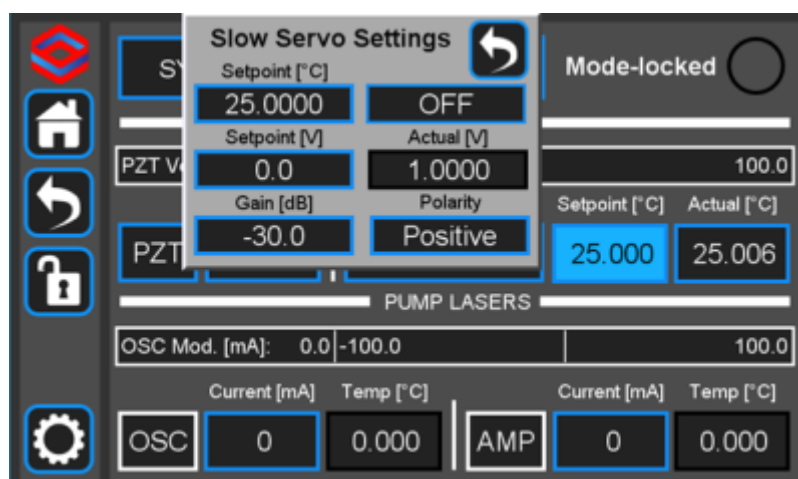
Slow Servo Settings

Setpoint [°C]
25.0000
OFF

Setpoint [V]
Actual [V]
0.0
1.0000

Gain [dB]
Polarity
-30.0
Positive

SY

Mode-locked

PZT V

100.0

Setpoint [°C]
Actual [°C]

PZT

25.000
25.006

PUMP LASERS

OSC Mod. [mA]: 0.0
-100.0
100.0

Current [mA]
Temp [°C]
Current [mA]
Temp [°C]

OSC
0
0.000
AMP
0
0.000